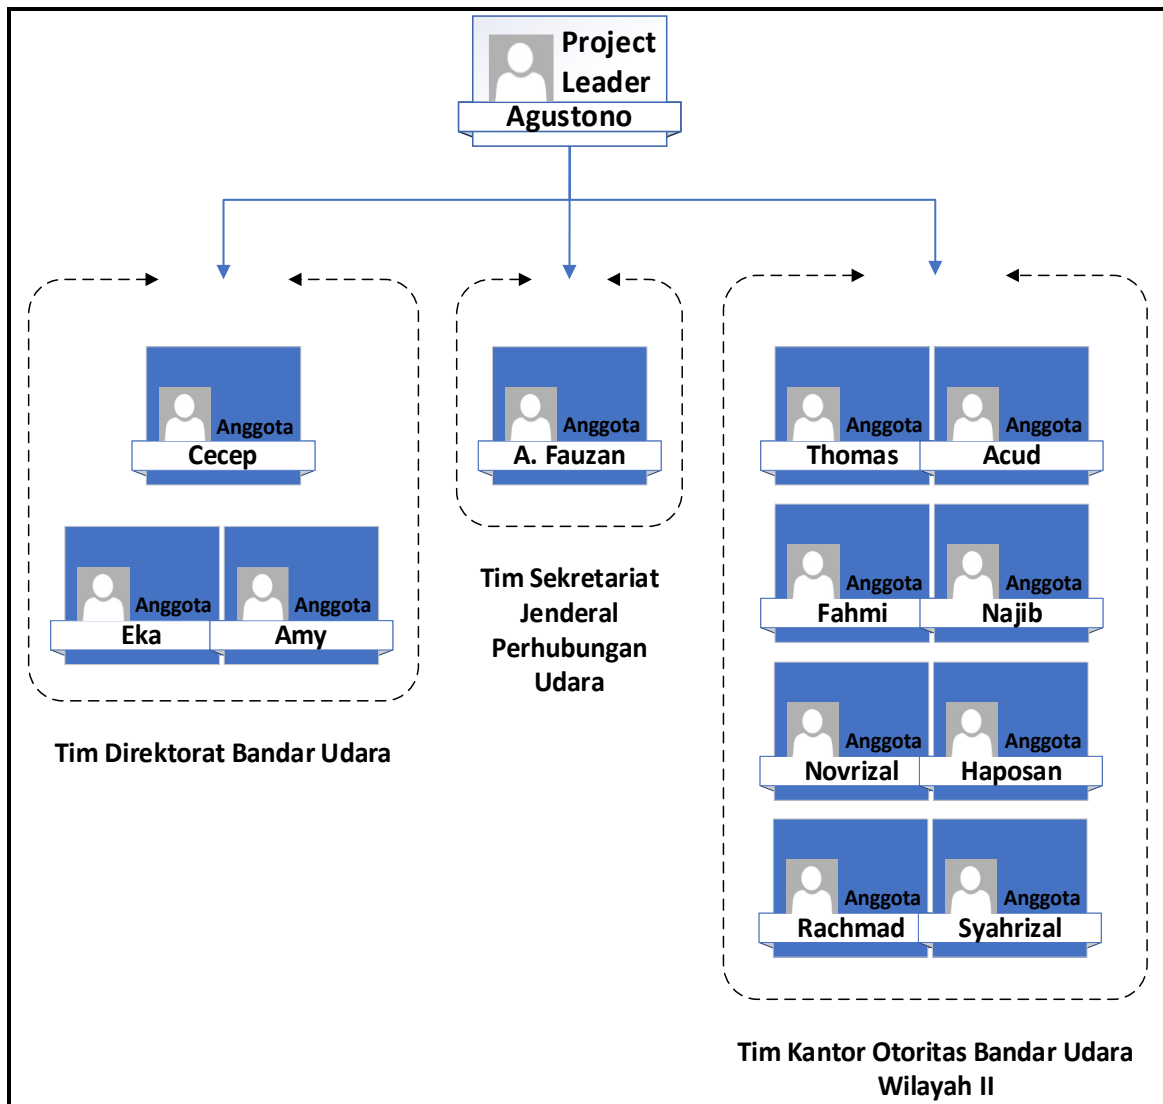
Project Leader
Agustono

Anggota
Cecep

Anggota
Eka

Anggota
Amy

Tim Direktorat Bandar Udara

Anggota
A. Fauzan

Tim Sekretariat Jenderal Perhubungan Udara

Anggota
Thomas

Anggota
Acud

Anggota
Fahmi

Anggota
Najib

Anggota
Novrizal

Anggota
Haposan

Anggota
Rachmad

Anggota
Syahrizal

Tim Kantor Otoritas Bandar Udara Wilayah II